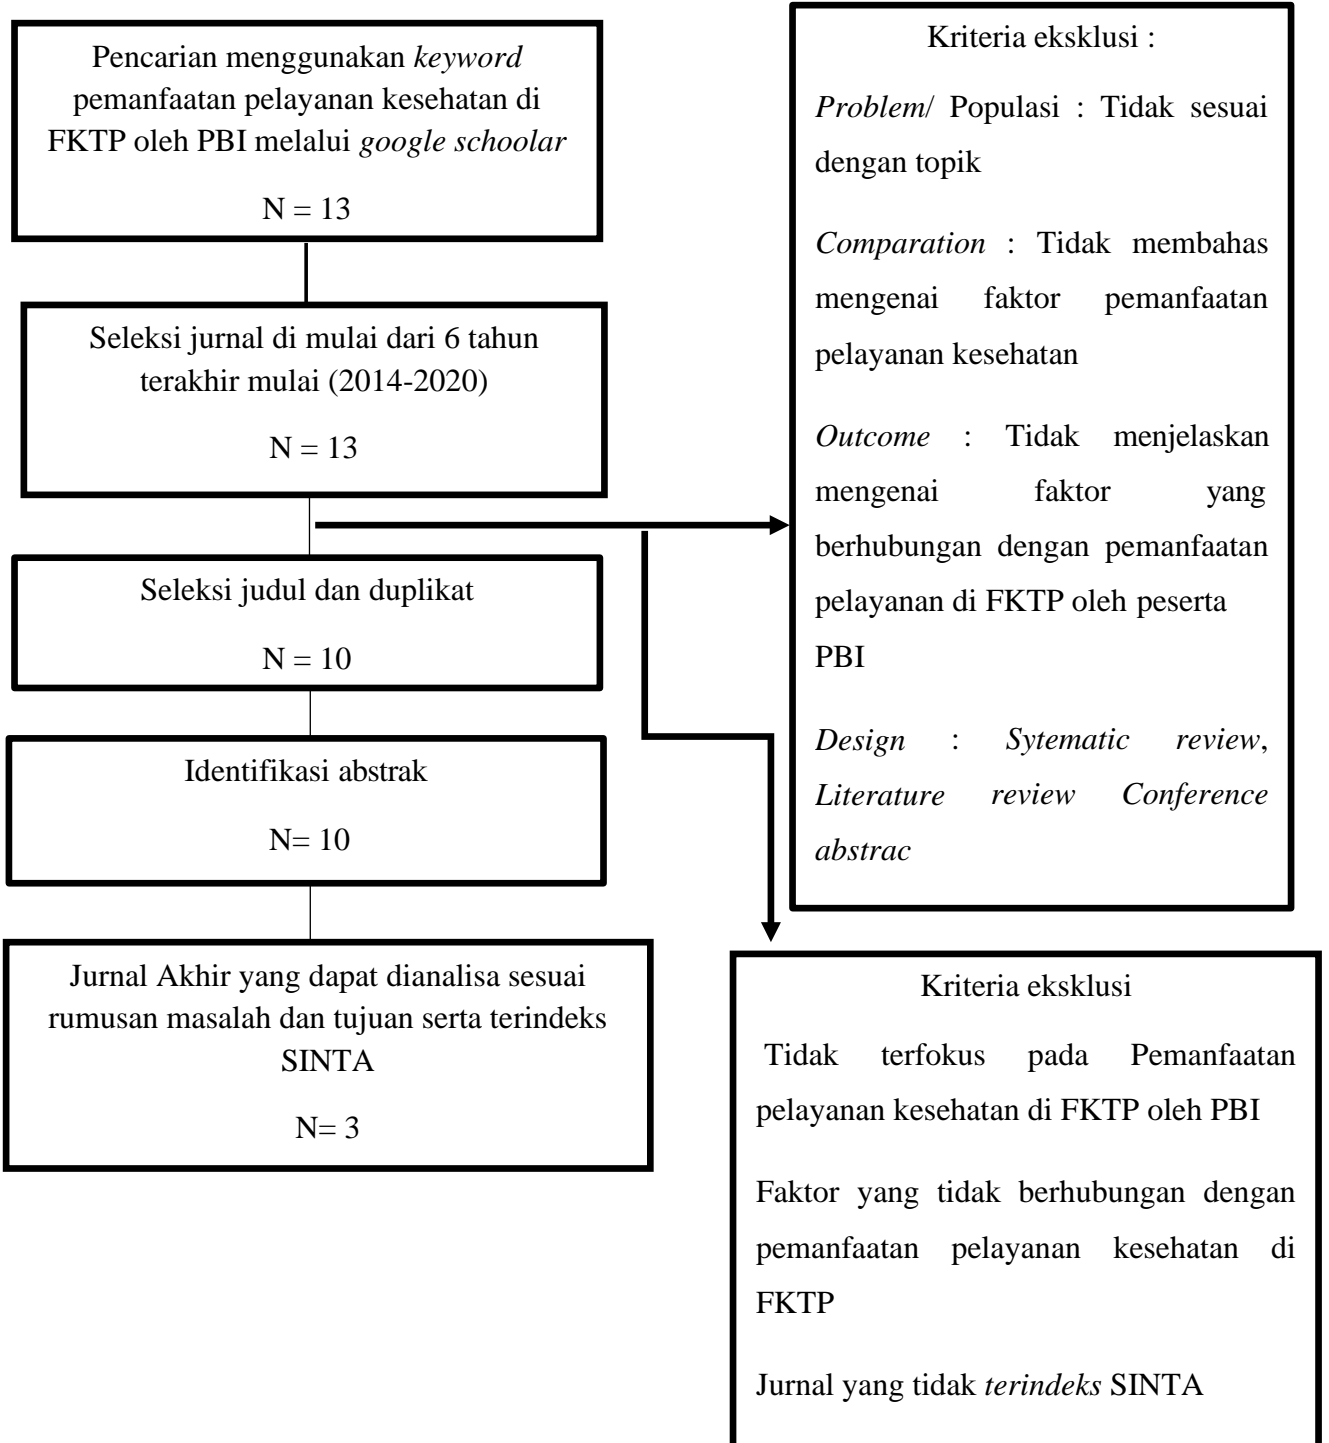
Pencarian menggunakan *keyword* pemanfaatan pelayanan kesehatan di FKTP oleh PBI melalui *google schoolar*

N = 13

Seleksi jurnal di mulai dari 6 tahun terakhir mulai (2014-2020)

N = 13

Seleksi judul dan duplikat

N = 10

Identifikasi abstrak

N= 10

Jurnal Akhir yang dapat dianalisa sesuai rumusan masalah dan tujuan serta terindeks SINTA

N= 3

Kriteria eksklusi :

*Problem*/ Populasi : Tidak sesuai dengan topik

*Comparation* : Tidak membahas mengenai faktor pemanfaatan pelayanan kesehatan

*Outcome* : Tidak menjelaskan mengenai faktor yang berhubungan dengan pemanfaatan pelayanan di FKTP oleh peserta PBI

*Design* : *Sytematic review*, *Literature review Conference abstrac*

Kriteria eksklusi

Tidak terfokus pada Pemanfaatan pelayanan kesehatan di FKTP oleh PBI

Faktor yang tidak berhubungan dengan pemanfaatan pelayanan kesehatan di FKTP

Jurnal yang tidak *terindeks* SINTA